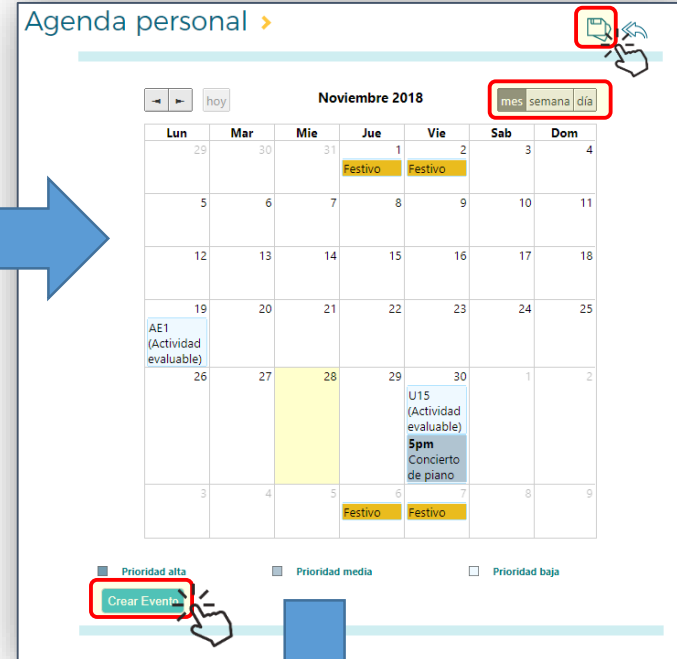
Agenda personal ›

◄ ► hoy

Noviembre 2018

mes semana día

| Lun | Mar | Mie | Jue | Vie | Sab | Dom |
|---|---|---|---|---|---|---|
| 29 | 30 | 31 | 1 Festivo | 2 Festivo | 3 | 4 |
| 5 | 6 | 7 | 8 | 9 | 10 | 11 |
| 12 | 13 | 14 | 15 | 16 | 17 | 18 |
| 19 AE1 (Actividad evaluable) | 20 | 21 | 22 | 23 | 24 | 25 |
| 26 | 27 | 28 | 29 | 30 U15 (Actividad evaluable) 5pm Concierto de piano | 1 | 2 |
| 3 | 4 | 5 | 6 Festivo | 7 Festivo | 8 | 9 |

Prioridad alta Prioridad media Prioridad baja

Crear Evento